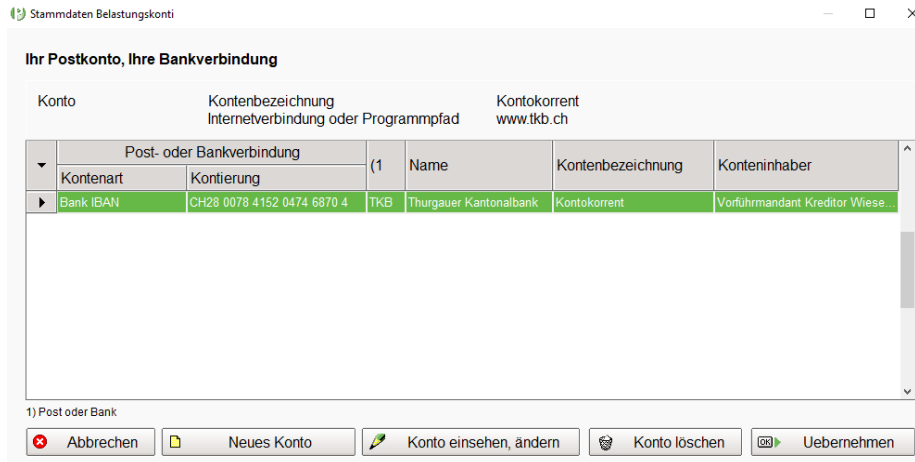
Stammdaten Belastungskonti

Ihr Postkonto, Ihre Bankverbindung

Konto Kontenbezeichnung Kontokorrent
Internetverbindung oder Programmpfad www.tkb.ch

| Post- oder Bankverbindung: Kontenart | Post- oder Bankverbindung: Kontierung | (1 | Name | Kontenbezeichnung | Konteninhaber |
|---|---|---|---|---|---|
| Bank IBAN | CH28 0078 4152 0474 6870 4 | TKB | Thurgauer Kantonalbank | Kontokorrent | Vorführmandant Kreditor Wiese... |

1) Post oder Bank

Abbrechen Neues Konto Konto einsehen, ändern Konto löschen Uebernehmen